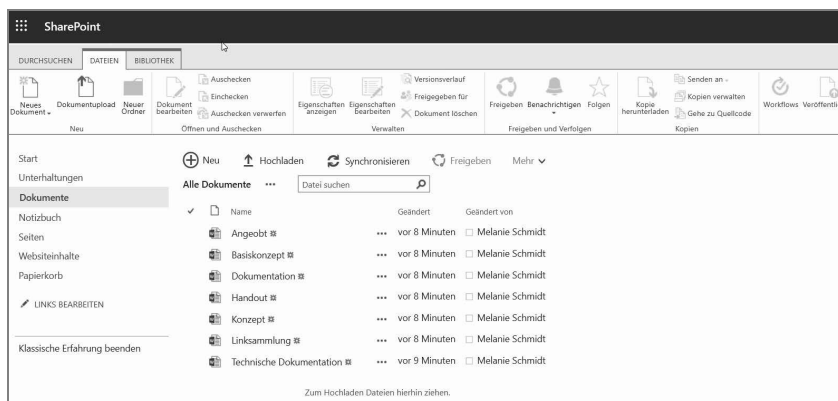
SharePoint

DURCHSUCHEN DATEIEN BIBLIOTHEK

Neues Dokument Dokumentupload Neuer Ordner
Neu

Dokument bearbeiten Auschecken Einchecken Auschecken verwerfen
Öffnen und Auschecken

Eigenschaften anzeigen Eigenschaften bearbeiten Versionsverlauf Freigegeben für Dokument löschen
Verwalten

Freigeben Benachrichtigen Folgen
Freigeben und Verfolgen

Kopie herunterladen Senden an Kopien verwalten Gehe zu Quellcode
Kopien

Workflows Veröffentli

Start
Unterhaltungen
Dokumente
Notizbuch
Seiten
Websiteinhalte
Papierkorb

LINKS BEARBEITEN

Klassische Erfahrung beenden

Neu Hochladen Synchronisieren Freigeben Mehr

Alle Dokumente ··· Datei suchen

| | Name | | Geändert | Geändert von |
|---|---|---|---|---|
| | Angeobt | ··· | vor 8 Minuten | Melanie Schmidt |
| | Basiskonzept | ··· | vor 8 Minuten | Melanie Schmidt |
| | Dokumentation | ··· | vor 8 Minuten | Melanie Schmidt |
| | Handout | ··· | vor 8 Minuten | Melanie Schmidt |
| | Konzept | ··· | vor 8 Minuten | Melanie Schmidt |
| | Linksammlung | ··· | vor 8 Minuten | Melanie Schmidt |
| | Technische Dokumentation | ··· | vor 9 Minuten | Melanie Schmidt |

Zum Hochladen Dateien hierhin ziehen.